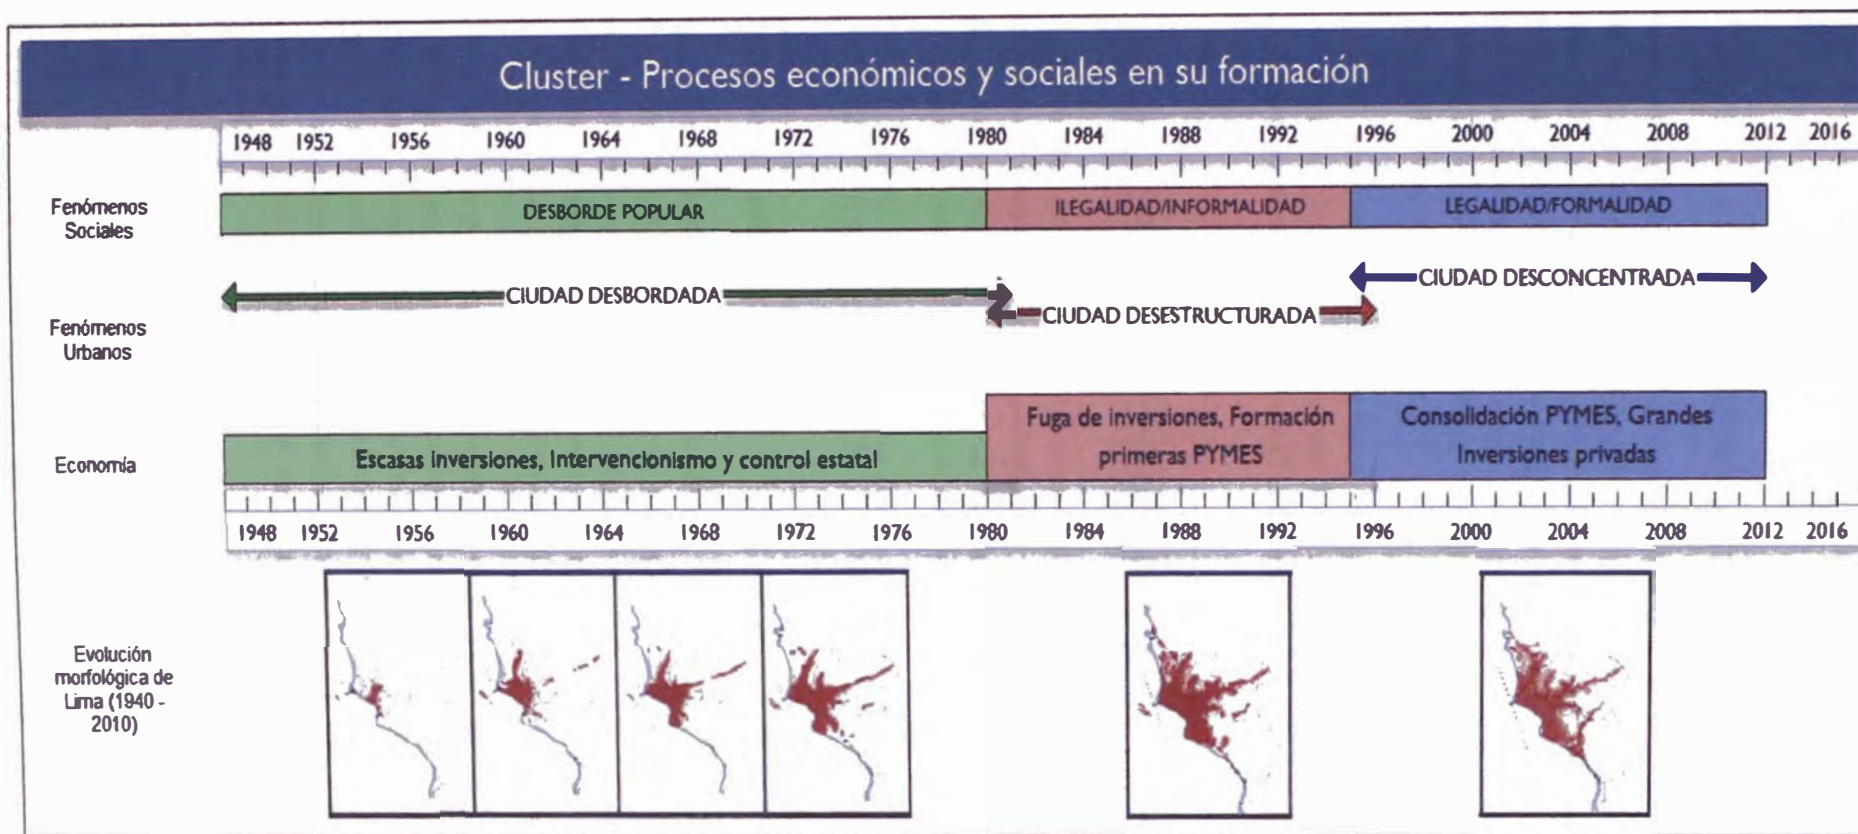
Cluster - Procesos económicos y sociales en su formación

1948 1952 1956 1960 1964 1968 1972 1976 1980 1984 1988 1992 1996 2000 2004 2008 2012 2016

Fenómenos Sociales

DESBORDE POPULAR

ILEGALIDAD/INFORMALIDAD

LEGALIDAD/FORMALIDAD

Fenómenos Urbanos

CIUDAD DESBORDADA

CIUDAD DESESTRUCTURADA

CIUDAD DESCONCENTRADA

Economía

Escasas inversiones, Intervencionismo y control estatal

Fuga de inversiones, Formación primeras PYMES

Consolidación PYMES, Grandes Inversiones privadas

1948 1952 1956 1960 1964 1968 1972 1976 1980 1984 1988 1992 1996 2000 2004 2008 2012 2016

Evolución morfológica de Lima (1940 - 2010)